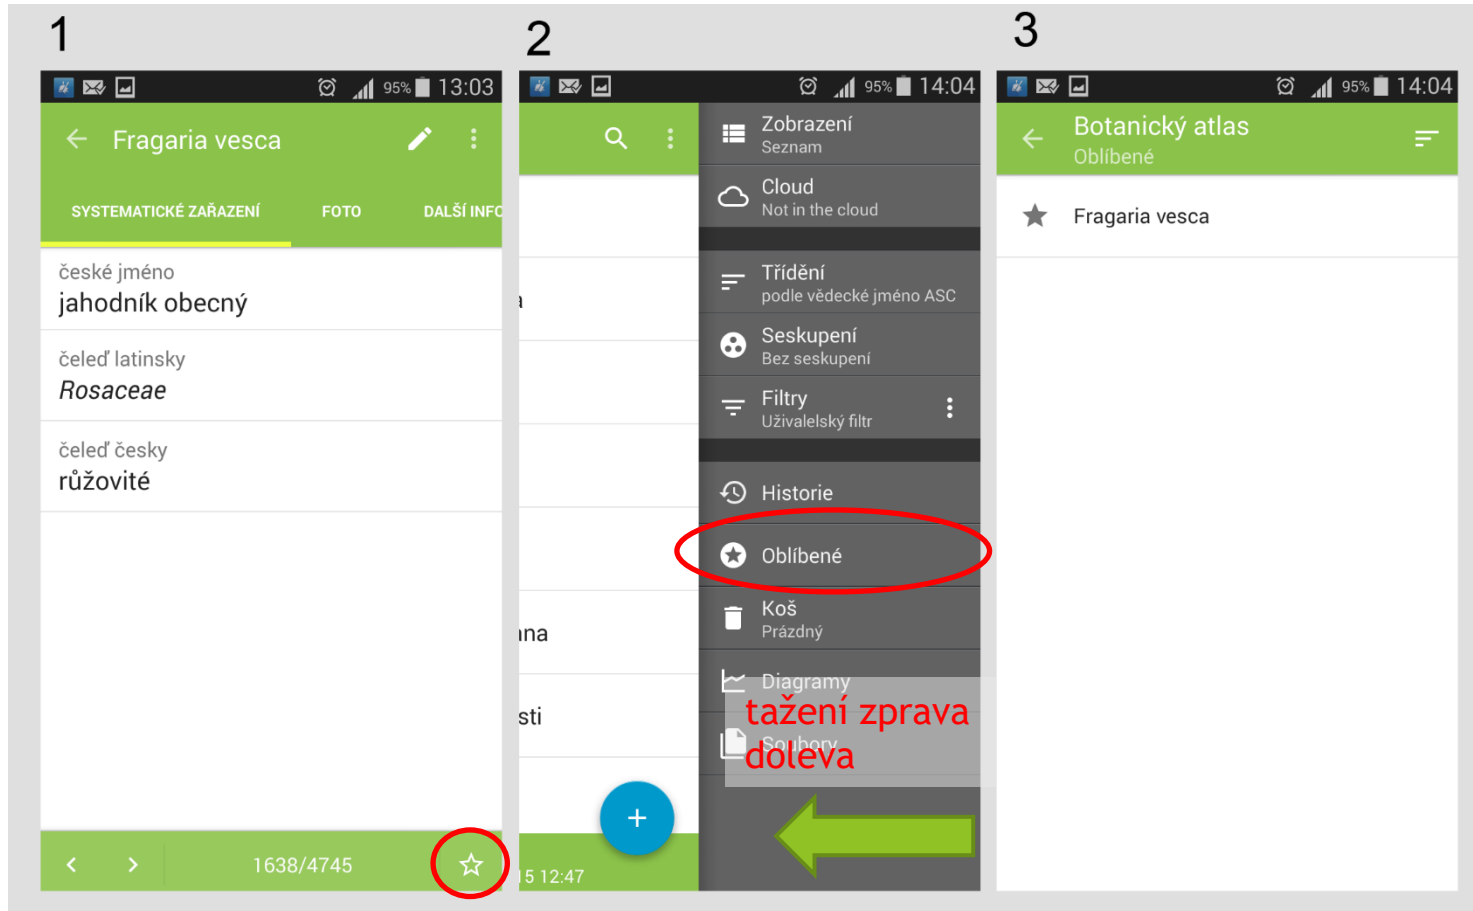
1

95% 13:03

Fragaria vesca

SYSTEMATICKÉ ZAŘAZENÍ FOTO DALŠÍ INFO

české jméno
jahodník obecný

čeleď latinsky
*Rosaceae*

čeleď česky
růžovité

1638/4745

2

95% 14:04

Zobrazení
Seznam

Cloud
Not in the cloud

Třídění
podle vědecké jméno ASC

Seskupení
Bez seskupení

Filtry
Uživalelský filtr

Historie

Oblíbené

Koš
Prázdný

Diagramy

Soubory

tažení zprava doleva

a

ına

sti

5 12:47

3

95% 14:04

Botanický atlas
Oblíbené

Fragaria vesca